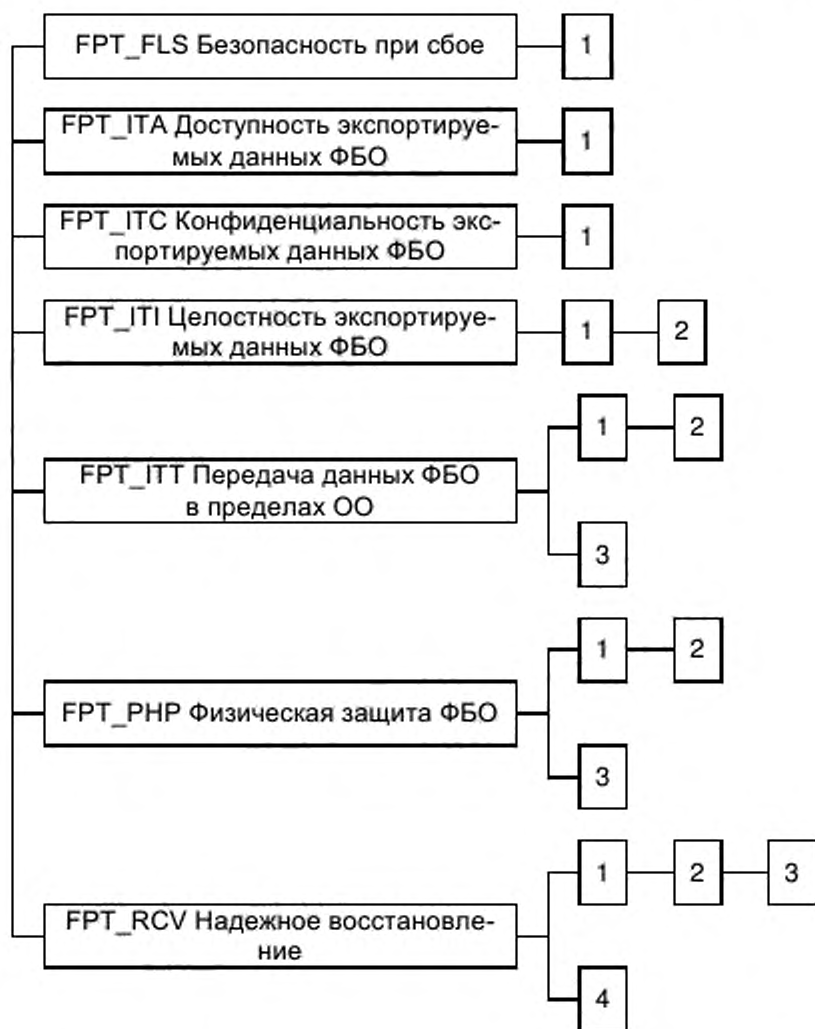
FPT_FLS Безопасность при сбое

1

FPT_ITA Доступность экспортируемых данных ФБО

1

FPT_ITC Конфиденциальность экспортируемых данных ФБО

1

FPT_ITI Целостность экспортируемых данных ФБО

1

2

FPT_ITT Передача данных ФБО в пределах ОО

1

2

3

FPT_PHP Физическая защита ФБО

1

2

3

FPT_RCV Надежное восстановление

1

2

3

4